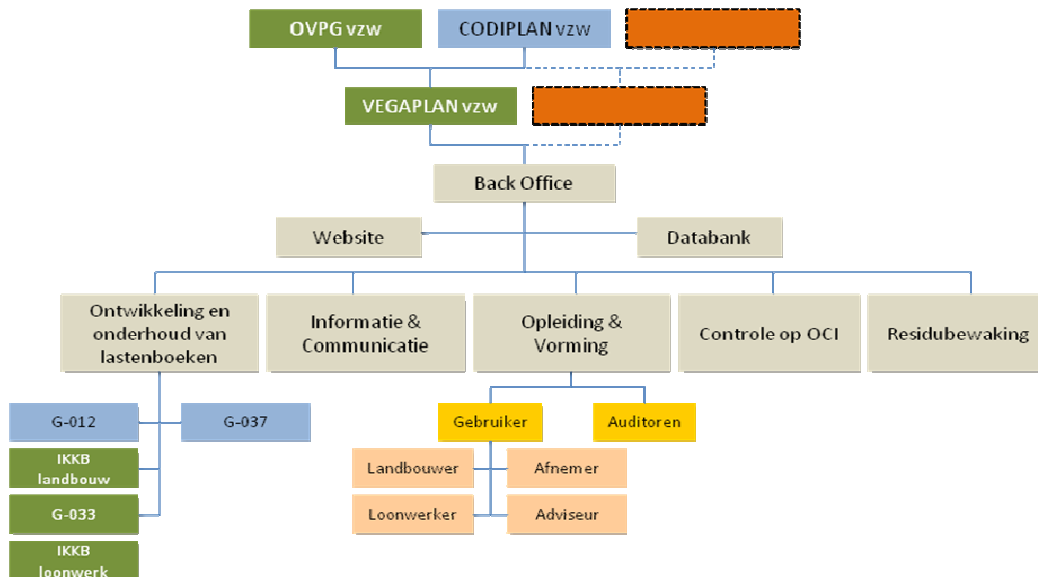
OVPG vzw

CODIPLAN vzw

VEGAPLAN vzw

Back Office

Website

Databank

Ontwikkeling en onderhoud van lastenboeken

Informatie & Communicatie

Opleiding & Vorming

Controle op OCI

Residubewaking

G-012

G-037

IKKB landbouw

G-033

IKKB loonwerk

Gebruiker

Auditoren

Landbouwer

Afnemer

Loonwerker

Adviseur